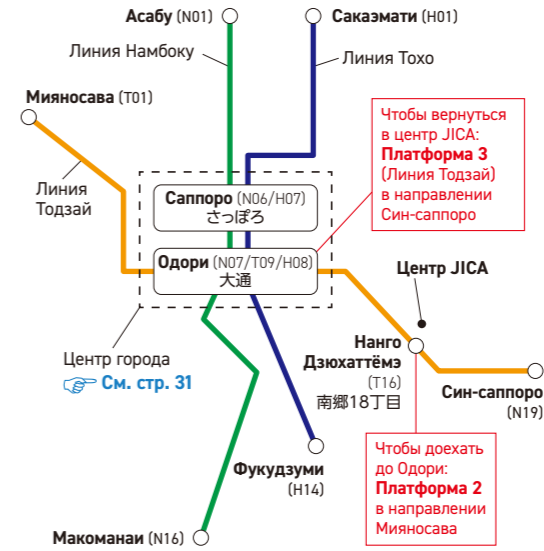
Асабу (N01)
Сакаэмати (H01)
Линия Намбоку
Линия Тохо
Мияносава (T01)
Чтобы вернуться в центр JICA:
Платформа 3
(Линия Тодзай)
в направлении Син-саппоро
Линия Тодзай
Саппоро (N06/H07)
さっぽろ
Одори (N07/T09/H08)
大通
Центр JICA
Нанго Дзюхаттёмэ
(T16)
南郷18丁目
Син-саппоро
(N19)
Центр города
См. стр. 31
Фукудзуми
(H14)
Чтобы доехать до Одори:
Платформа 2
в направлении Мияносава
Макоманаи (N16)